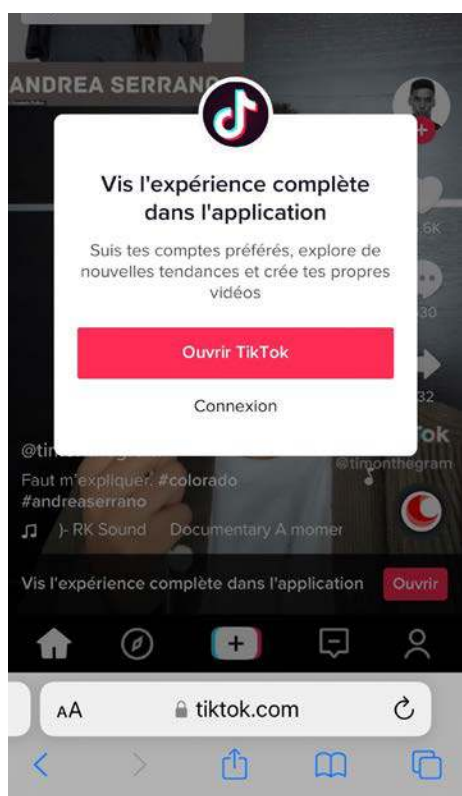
ANDREA SERRANO

Vis l'expérience complète dans l'application

Suis tes comptes préférés, explore de nouvelles tendances et crée tes propres vidéos

Ouvrir TikTok

Connexion

.6K

30

32

ok

@tim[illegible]

@timonthegram

Faut m'expliquer. #colorado #andreaserrano

♫ )- RK Sound Documentary A momer

Vis l'expérience complète dans l'application

Ouvrir

+

AA

tiktok.com